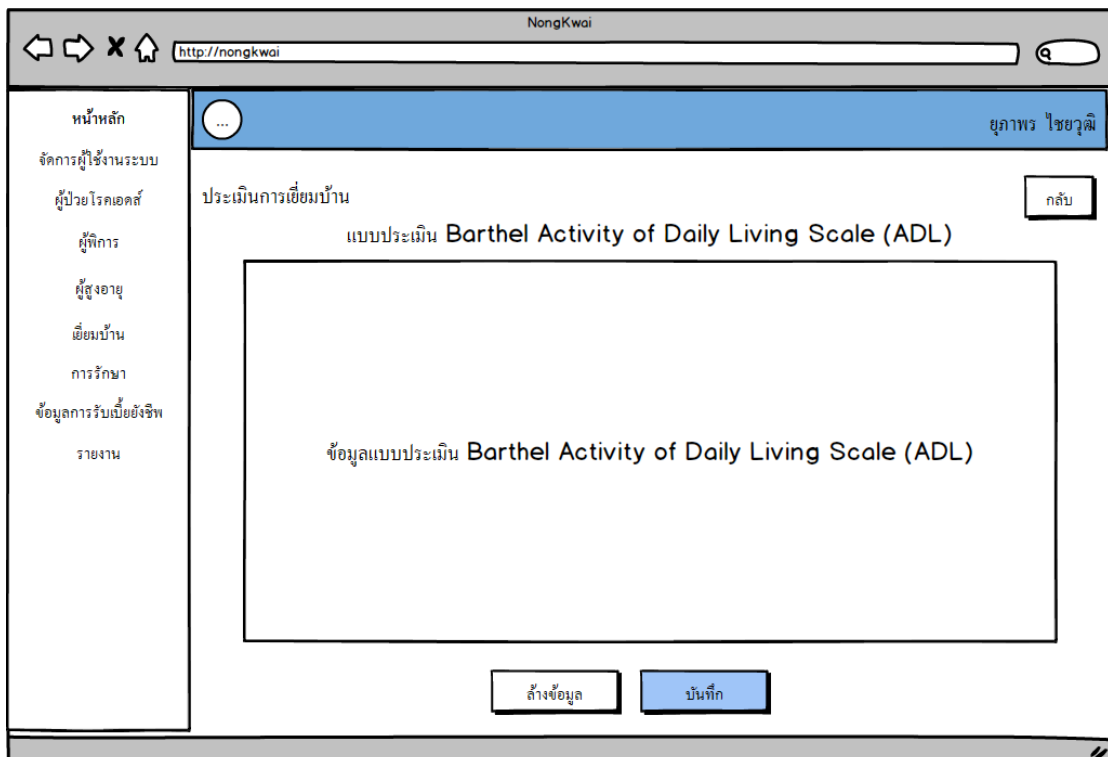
NongKwai

http://nongkwai

หน้าหลัก

จัดการผู้ใช้งานระบบ

ผู้ป่วยโรคเอดส์

ผู้พิการ

ผู้สูงอายุ

เยี่ยมบ้าน

การรักษา

ข้อมูลการรับเบี้ยยังชีพ

รายงาน

...

ยุภาพร ไชยวุฒิ

ประเมินการเยี่ยมบ้าน

กลับ

แบบประเมิน Barthel Activity of Daily Living Scale (ADL)

ข้อมูลแบบประเมิน Barthel Activity of Daily Living Scale (ADL)

ล้างข้อมูล

บันทึก